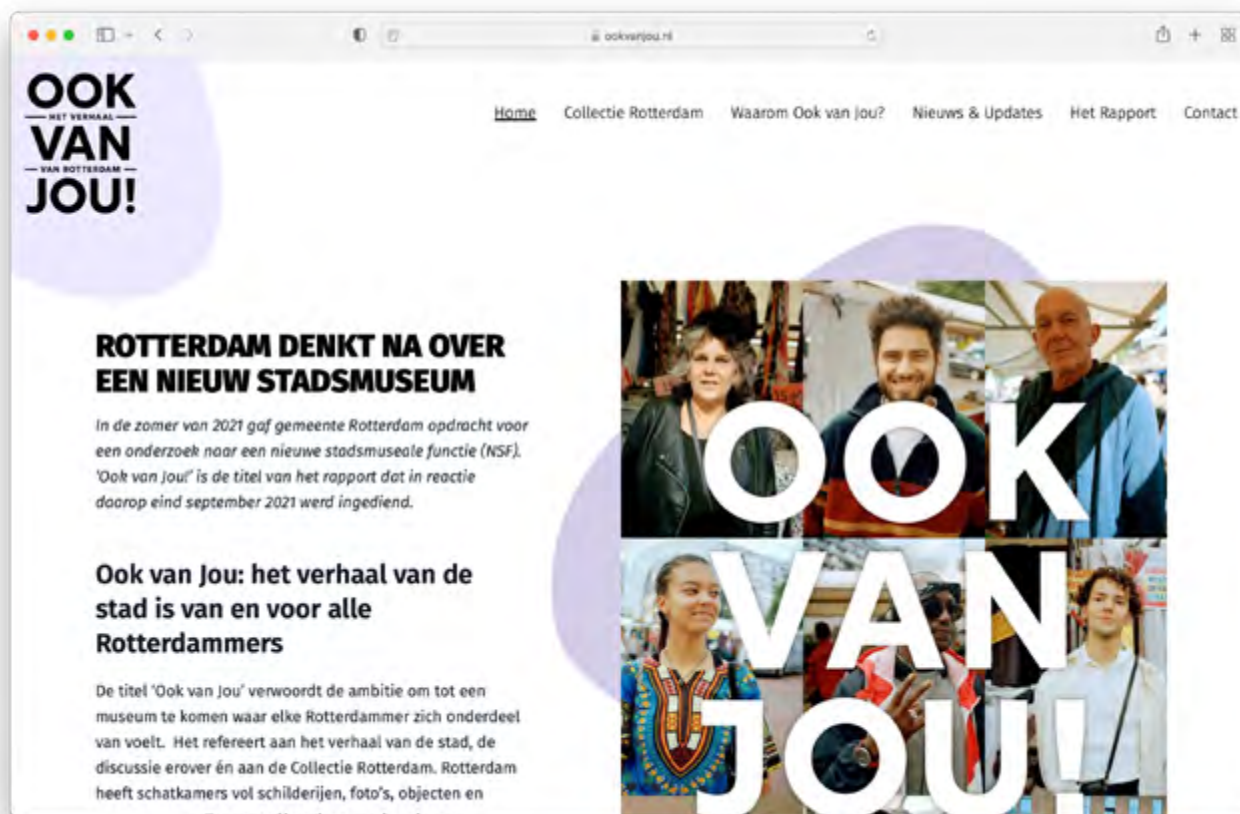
ookvanjou.nl

OOK
— HET VERHAAL —
VAN
— VAN ROTTERDAM —
JOU!

Home Collectie Rotterdam Waarom Ook van Jou? Nieuws & Updates Het Rapport Contact

ROTTERDAM DENKT NA OVER EEN NIEUW STADSMUSEUM

In de zomer van 2021 gaf gemeente Rotterdam opdracht voor een onderzoek naar een nieuwe stadsmuseale functie (NSF). 'Ook van Jou!' is de titel van het rapport dat in reactie daarop eind september 2021 werd ingediend.

Ook van Jou: het verhaal van de stad is van en voor alle Rotterdammers

De titel 'Ook van Jou' verwoordt de ambitie om tot een museum te komen waar elke Rotterdammer zich onderdeel van voelt. Het refereert aan het verhaal van de stad, de discussie erover én aan de Collectie Rotterdam. Rotterdam heeft schatkamers vol schilderijen, foto's, objecten en

OOK
VAN
JOU!